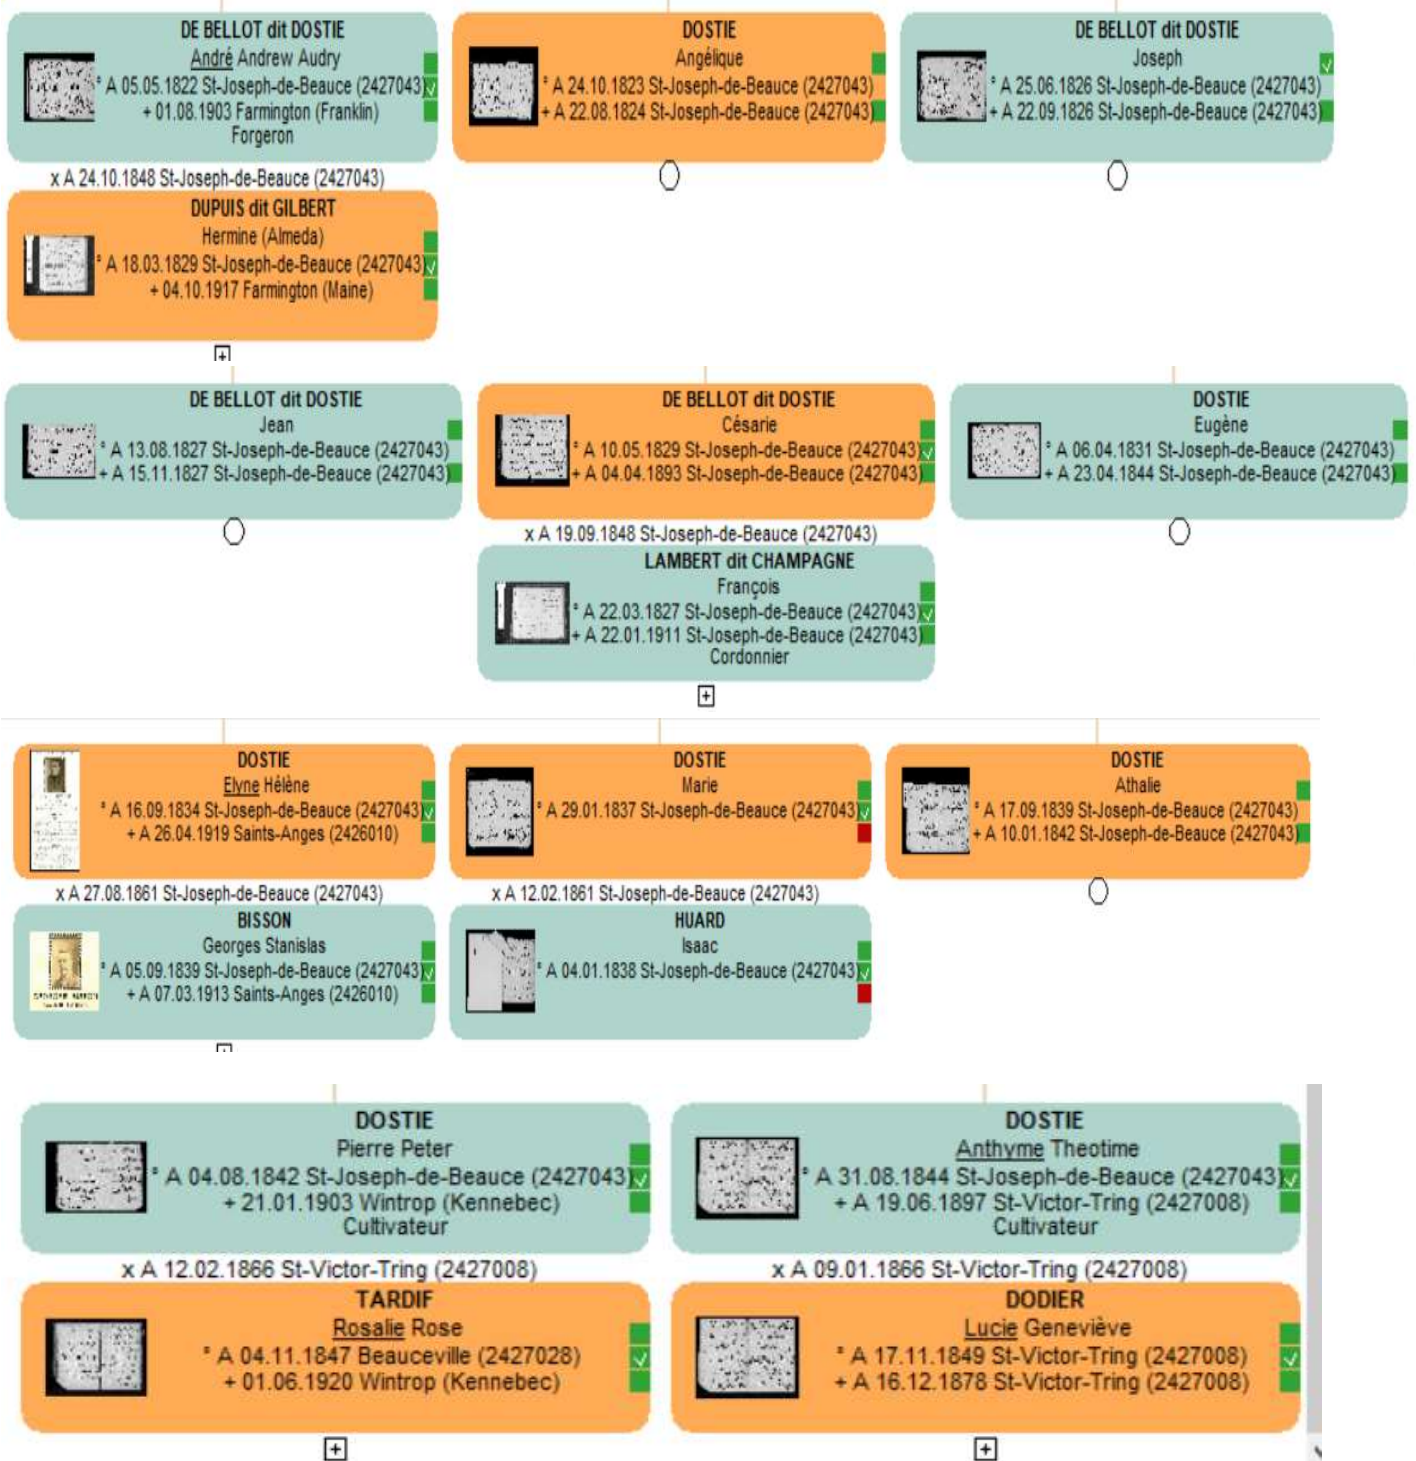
DE BELLOT dit DOSTIE
André Andrew Audry
° A 05.05.1822 St-Joseph-de-Beauce (2427043)
+ 01.08.1903 Farmington (Franklin)
Forgeron

DOSTIE
Angélique
° A 24.10.1823 St-Joseph-de-Beauce (2427043)
+ A 22.08.1824 St-Joseph-de-Beauce (2427043)

DE BELLOT dit DOSTIE
Joseph
° A 25.06.1826 St-Joseph-de-Beauce (2427043)
+ A 22.09.1826 St-Joseph-de-Beauce (2427043)

x A 24.10.1848 St-Joseph-de-Beauce (2427043)

DUPUIS dit GILBERT
Hermine (Almeda)
° A 18.03.1829 St-Joseph-de-Beauce (2427043)
+ 04.10.1917 Farmington (Maine)

DE BELLOT dit DOSTIE
Jean
° A 13.08.1827 St-Joseph-de-Beauce (2427043)
+ A 15.11.1827 St-Joseph-de-Beauce (2427043)

DE BELLOT dit DOSTIE
Césarie
° A 10.05.1829 St-Joseph-de-Beauce (2427043)
+ A 04.04.1893 St-Joseph-de-Beauce (2427043)

DOSTIE
Eugène
° A 06.04.1831 St-Joseph-de-Beauce (2427043)
+ A 23.04.1844 St-Joseph-de-Beauce (2427043)

x A 19.09.1848 St-Joseph-de-Beauce (2427043)

LAMBERT dit CHAMPAGNE
François
° A 22.03.1827 St-Joseph-de-Beauce (2427043)
+ A 22.01.1911 St-Joseph-de-Beauce (2427043)
Cordonnier

DOSTIE
Elyne Hélène
° A 16.09.1834 St-Joseph-de-Beauce (2427043)
+ A 26.04.1919 Saints-Anges (2426010)

DOSTIE
Marie
° A 29.01.1837 St-Joseph-de-Beauce (2427043)

DOSTIE
Athalie
° A 17.09.1839 St-Joseph-de-Beauce (2427043)
+ A 10.01.1842 St-Joseph-de-Beauce (2427043)

x A 27.08.1861 St-Joseph-de-Beauce (2427043)

BISSON
Georges Stanislas
° A 05.09.1839 St-Joseph-de-Beauce (2427043)
+ A 07.03.1913 Saints-Anges (2426010)

x A 12.02.1861 St-Joseph-de-Beauce (2427043)

HUARD
Isaac
° A 04.01.1838 St-Joseph-de-Beauce (2427043)

DOSTIE
Pierre Peter
° A 04.08.1842 St-Joseph-de-Beauce (2427043)
+ 21.01.1903 Wintrop (Kennebec)
Cultivateur

DOSTIE
Anthyme Theotime
° A 31.08.1844 St-Joseph-de-Beauce (2427043)
+ A 19.06.1897 St-Victor-Tring (2427008)
Cultivateur

x A 12.02.1866 St-Victor-Tring (2427008)

TARDIF
Rosalie Rose
° A 04.11.1847 Beauceville (2427028)
+ 01.06.1920 Wintrop (Kennebec)

x A 09.01.1866 St-Victor-Tring (2427008)

DODIER
Lucie Geneviève
° A 17.11.1849 St-Victor-Tring (2427008)
+ A 16.12.1878 St-Victor-Tring (2427008)